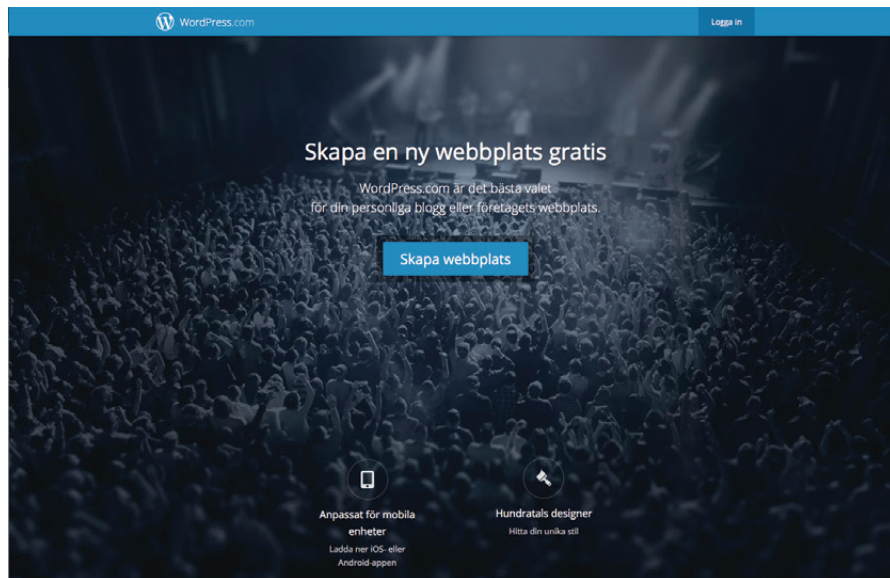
WordPress.com

Logga in

Skapa en ny webbplats gratis

WordPress.com är det bästa valet för din personliga blogg eller företagets webbplats.

Skapa webbplats

Anpassat för mobila enheter

Ladda ner iOS- eller Android-appen

Hundratals designer

Hitta din unika stil